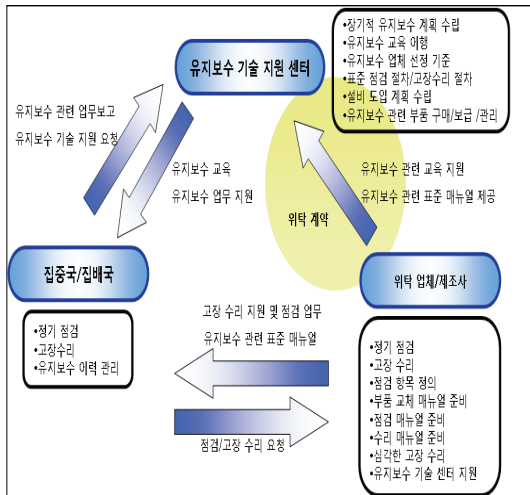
유지보수 기술 지원 센터

•장기적 유지보수 계획 수립
•유지보수 교육 이행
•유지보수 업체 선정 기준
•표준 점검 절차/고장수리 절차
•설비 도입 계획 수립
•유지보수 관련 부품 구매/보급 /관리

유지보수 관련 업무보고
유지보수 기술 지원 요청

유지보수 교육
유지보수 업무 지원

유지보수 관련 교육 지원
유지보수 관련 표준 매뉴얼 제공

위탁 계약

집중국/집배국

위탁 업체/제조사

•정기 점검
•고장수리
•유지보수 이력 관리

고장 수리 지원 및 점검 업무
유지보수 관련 표준 매뉴얼

점검/고장 수리 요청

•정기 점검
•고장 수리
•점검 항목 정의
•부품 교체 매뉴얼 준비
•점검 매뉴얼 준비
•수리 매뉴얼 준비
•심각한 고장 수리
•유지보수 기술 센터 지원